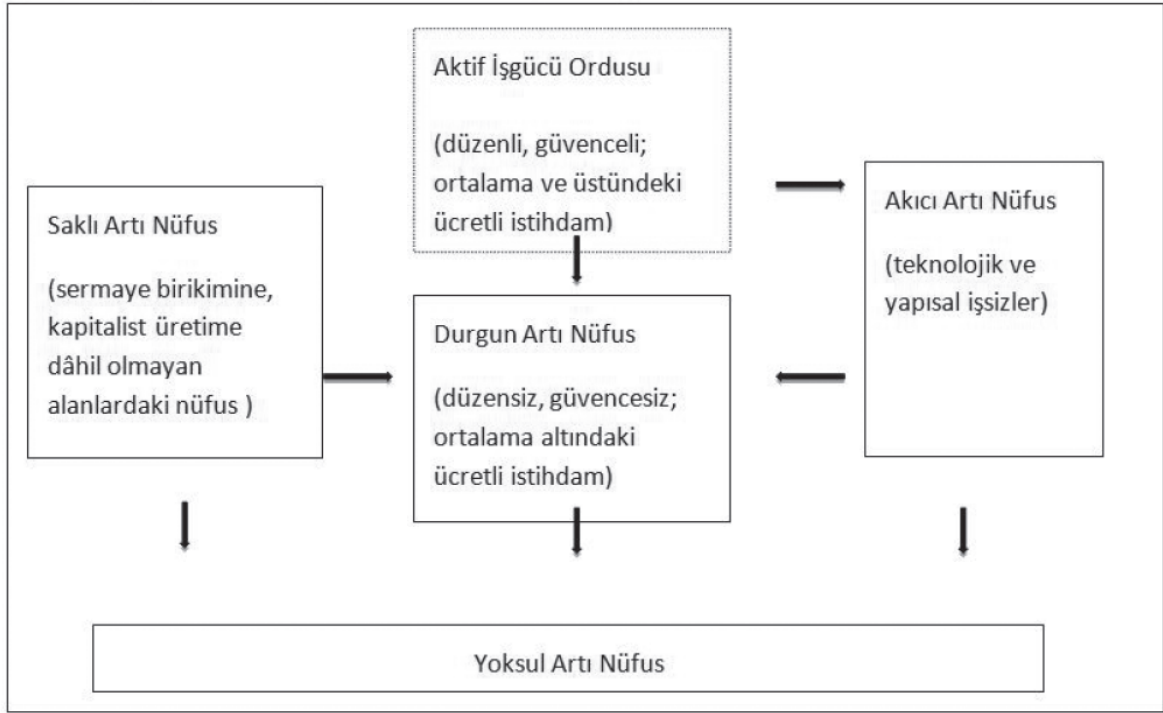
Aktif İşgücü Ordusu

(düzenli, güvenceli; ortalama ve üstündeki ücretli istihdam)

Saklı Artı Nüfus

(sermaye birikimine, kapitalist üretime dâhil olmayan alanlardaki nüfus )

Durgun Artı Nüfus

(düzensiz, güvencesiz; ortalama altındaki ücretli istihdam)

Akıcı Artı Nüfus

(teknolojik ve yapısal işsizler)

Yoksul Artı Nüfus